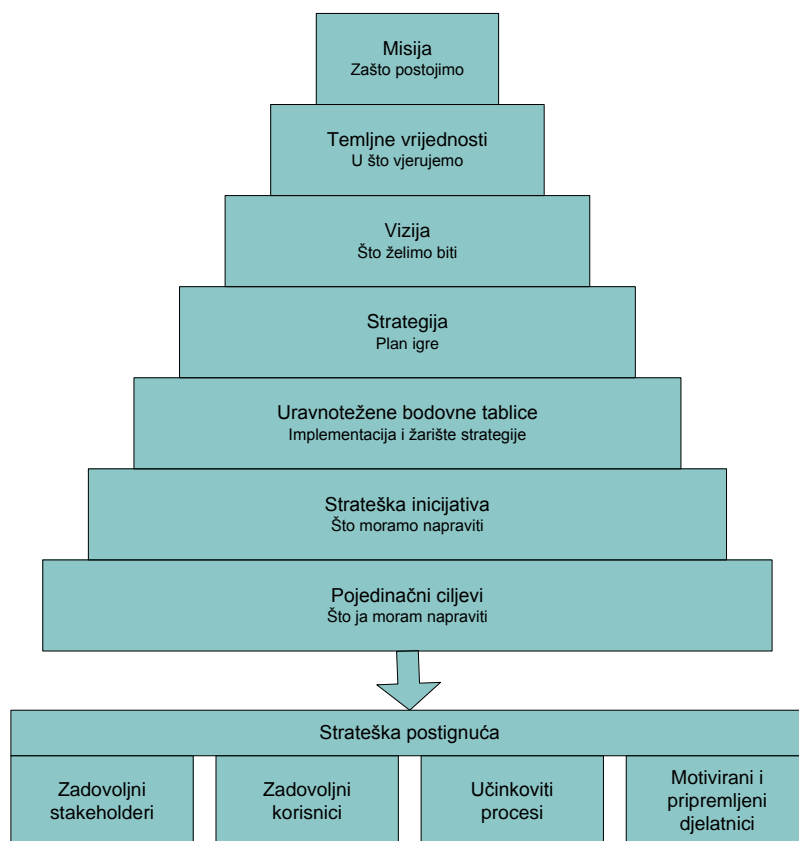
Misija
Zašto postojimo

Temljne vrijednosti
U što vjerujemo

Vizija
Što želimo biti

Strategija
Plan igre

Uravnotežene bodovne tablice
Implementacija i žarište strategije

Strateška inicijativa
Što moramo napraviti

Pojedinačni ciljevi
Što ja moram napraviti

Strateška postignuća

Zadovoljni stakeholderi

Zadovoljni korisnici

Učinkoviti procesi

Motivirani i pripremljeni djelatnici